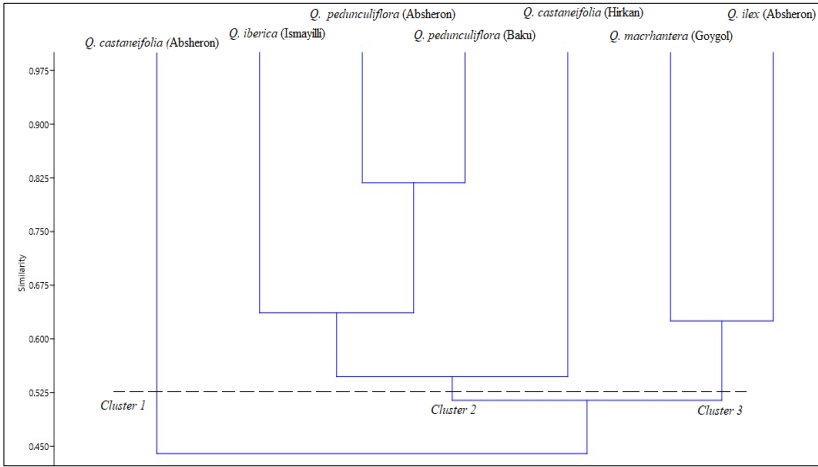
Q. castaneifolia (Absheron)
Q. iberica (Ismayilli)
Q. pedunculiflora (Absheron)
Q. pedunculiflora (Baku)
Q. castaneifolia (Hirkan)
Q. macrhantera (Goygol)
Q. ilex (Absheron)

Similarity

0.975
0.900
0.825
0.750
0.675
0.600
0.525
0.450

Cluster 1
Cluster 2
Cluster 3